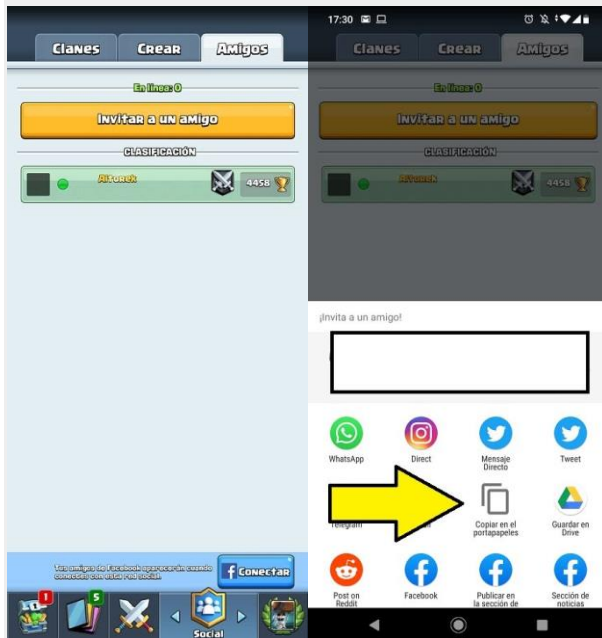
Clanes
Crear
Amigos

En línea: 0

Invitar a un amigo

CLASIFICACIÓN

Alturek
4458

Tus amigos de Facebook aparecerán cuando conectes con esta red social.

Conectar

1
5
Social

17:30

Clanes
Crear
Amigos

En línea: 0

Invitar a un amigo

CLASIFICACIÓN

Alturek
4458

¡Invita a un amigo!

WhatsApp
Direct
Mensaje Directo
Tweet

Telegram
Copiar en el portapapeles
Guardar en Drive

Post on Reddit
Facebook
Publicar en la sección de
Sección de noticias